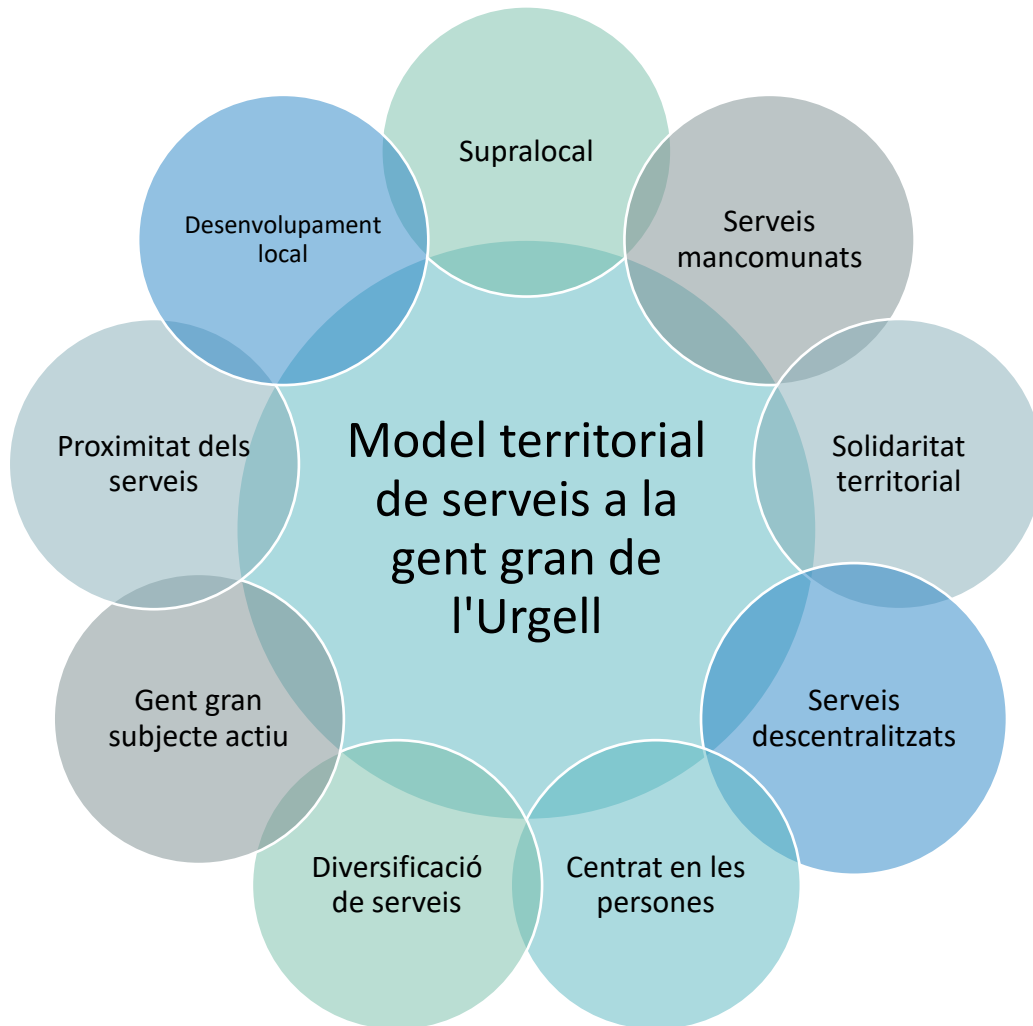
Model territorial de serveis a la gent gran de l'Urgell

Supralocal

Serveis mancomunats

Solidaritat territorial

Serveis descentralitzats

Centrat en les persones

Diversificació de serveis

Gent gran subjecte actiu

Proximitat dels serveis

Desenvolupament local